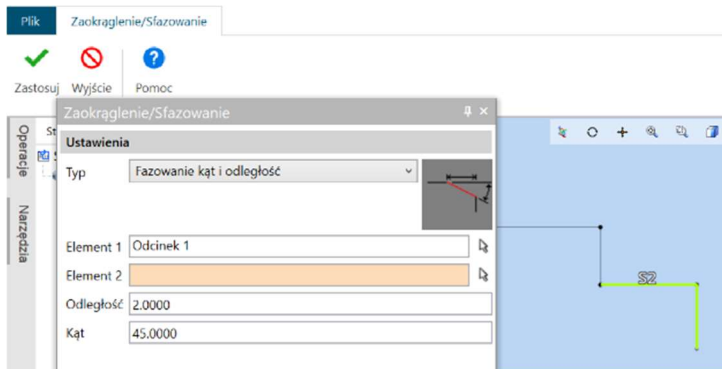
Plik
Zaokrąglenie/Sfazowanie

Zastosuj
Wyjście
Pomoc

Zaokrąglenie/Sfazowanie

Ustawienia

Typ
Fazowanie kąt i odległość

Element 1
Odcinek 1

Element 2

Odległość
2.0000

Kąt
45.0000

Operacje
Narzędzia
St

S2